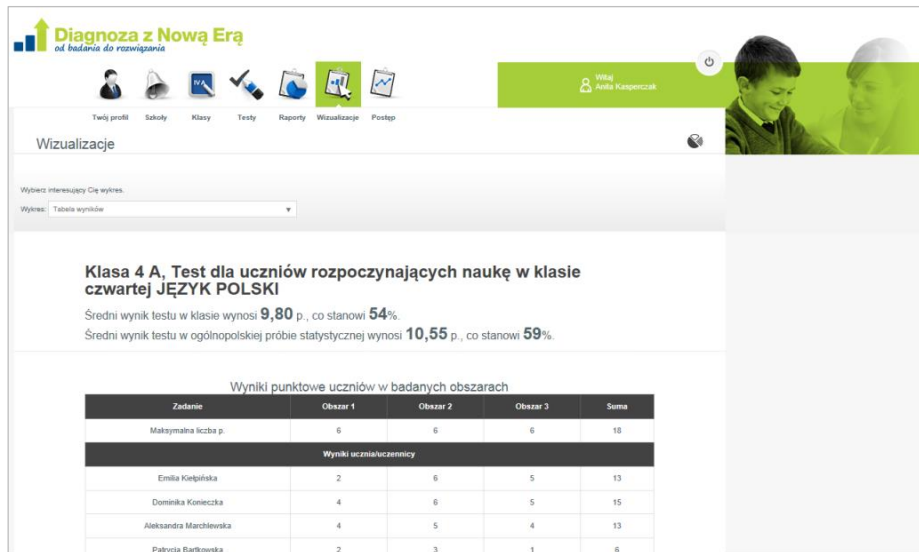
Diagnoza z Nową Erą
od badania do rozwiązania

Twój profil Szkoły Klasy Testy Raporty Wizualizacje Postęp

Witaj
Anita Kasperczak

Wizualizacje

Wybierz interesujący Cię wykres.

Wykres: Tabela wyników

Klasa 4 A, Test dla uczniów rozpoczynających naukę w klasie czwartej JĘZYK POLSKI

Średni wynik testu w klasie wynosi 9,80 p., co stanowi 54%.

Średni wynik testu w ogólnopolskiej próbie statystycznej wynosi 10,55 p., co stanowi 59%.

Wyniki punktowe uczniów w badanych obszarach

| Zadanie | Obszar 1 | Obszar 2 | Obszar 3 | Suma |
|---|---|---|---|---|
| Maksymalna liczba p. | 6 | 6 | 6 | 18 |
| Wyniki ucznia/uczennicy | | | | |
| Emilia Kiełpińska | 2 | 6 | 5 | 13 |
| Dominika Konieczka | 4 | 6 | 5 | 15 |
| Aleksandra Marchlewska | 4 | 5 | 4 | 13 |
| Patrycja Bartkowska | 2 | 3 | 1 | 6 |